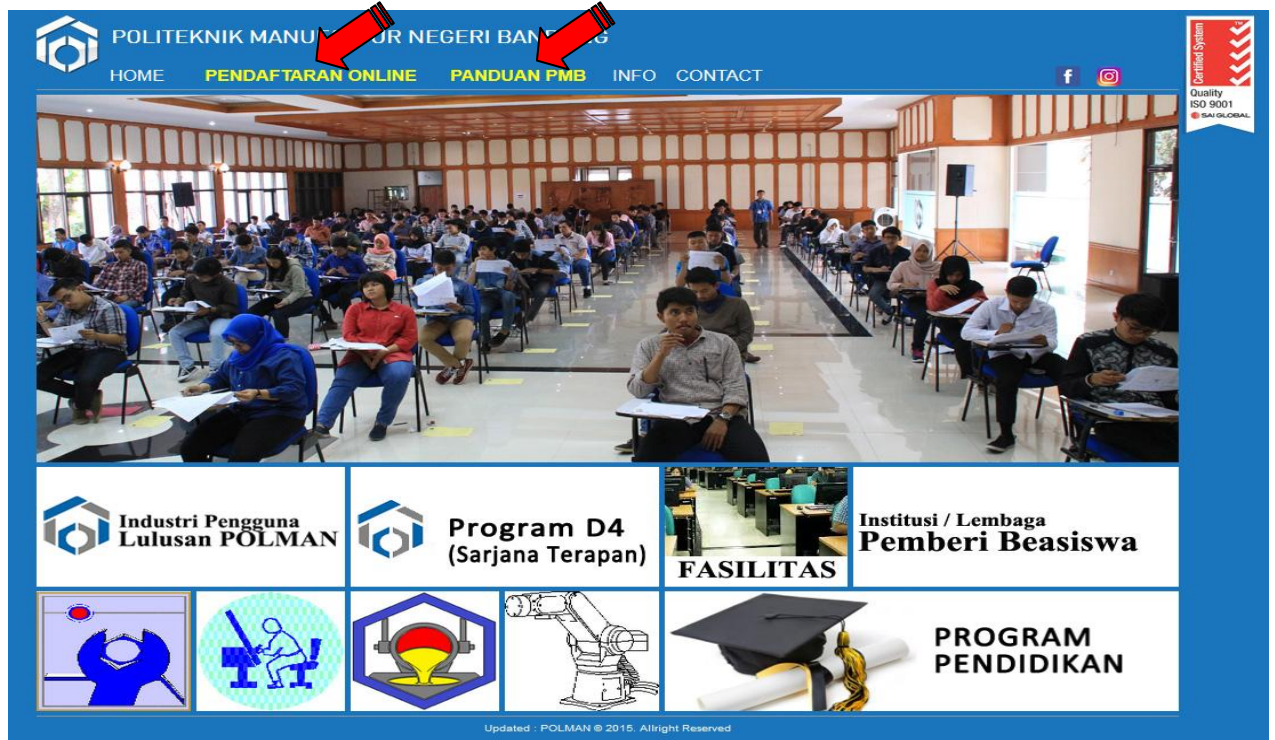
POLITEKNIK MANU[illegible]UR NEGERI BAN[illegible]G

HOME PENDAFTARAN ONLINE PANDUAN PMB INFO CONTACT

Certified System
Quality ISO 9001
SAI GLOBAL

Industri Pengguna Lulusan POLMAN

Program D4 (Sarjana Terapan)

FASILITAS

Institusi / Lembaga Pemberi Beasiswa

PROGRAM PENDIDIKAN

Updated : POLMAN © 2015. Allright Reserved